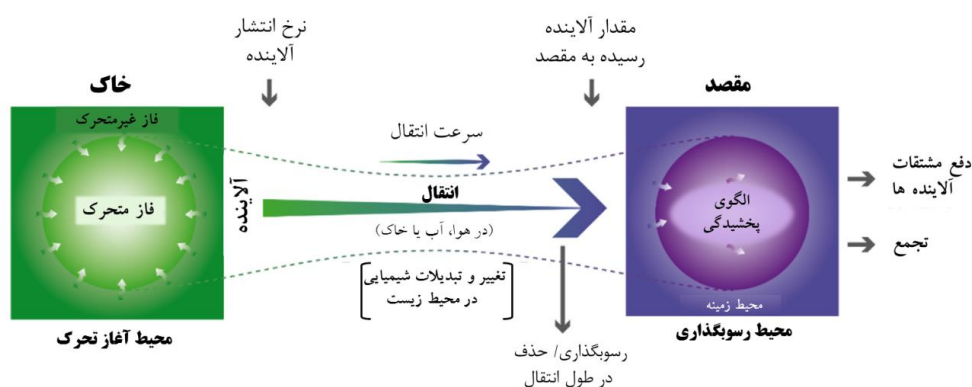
نرخ انتشار آلاینده

مقدار آلاینده رسیده به مقصد

خاک

فاز غیرمتحرک

فاز متحرک

آلاینده

سرعت انتقال

انتقال

(در هوا، آب یا خاک)

تغییر و تبدیلات شیمیایی در محیط زیست

مقصد

الگوی پخشیدگی

محیط زمینه

دفع مشتقات آلاینده ها

تجمع

محیط آغاز تحرک

رسوبگذاری/ حذف در طول انتقال

محیط رسوبگذاری